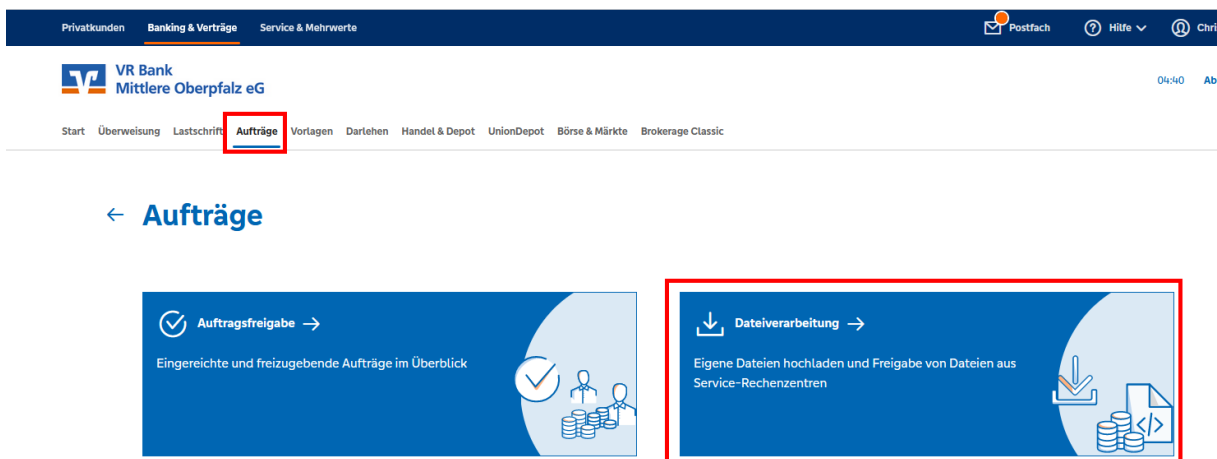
Privatkunden Banking & Verträge Service & Mehrwerte

Postfach Hilfe Chri

VR Bank Mittlere Oberpfalz eG

04:40 Ab

Start Überweisung Lastschrift Aufträge Vorlagen Darlehen Handel & Depot UnionDepot Börse & Märkte Brokerage Classic

← Aufträge

Auftragsfreigabe →

Eingereichte und freizugebende Aufträge im Überblick

Dateiverarbeitung →

Eigene Dateien hochladen und Freigabe von Dateien aus Service-Rechenzentren